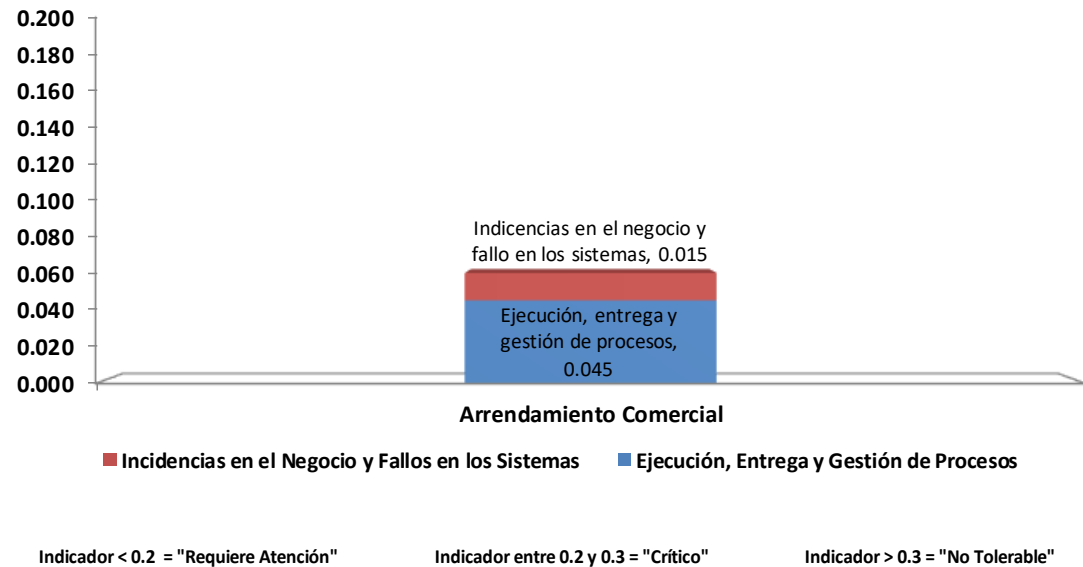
0.200
0.180
0.160
0.140
0.120
0.100
0.080
0.060
0.040
0.020
0.000

Indicencias en el negocio y fallo en los sistemas, 0.015

Ejecución, entrega y gestión de procesos, 0.045

Arrendamiento Comercial

Incidencias en el Negocio y Fallos en los Sistemas
Ejecución, Entrega y Gestión de Procesos

Indicador < 0.2 = "Requiere Atención"
Indicador entre 0.2 y 0.3 = "Crítico"
Indicador > 0.3 = "No Tolerable"